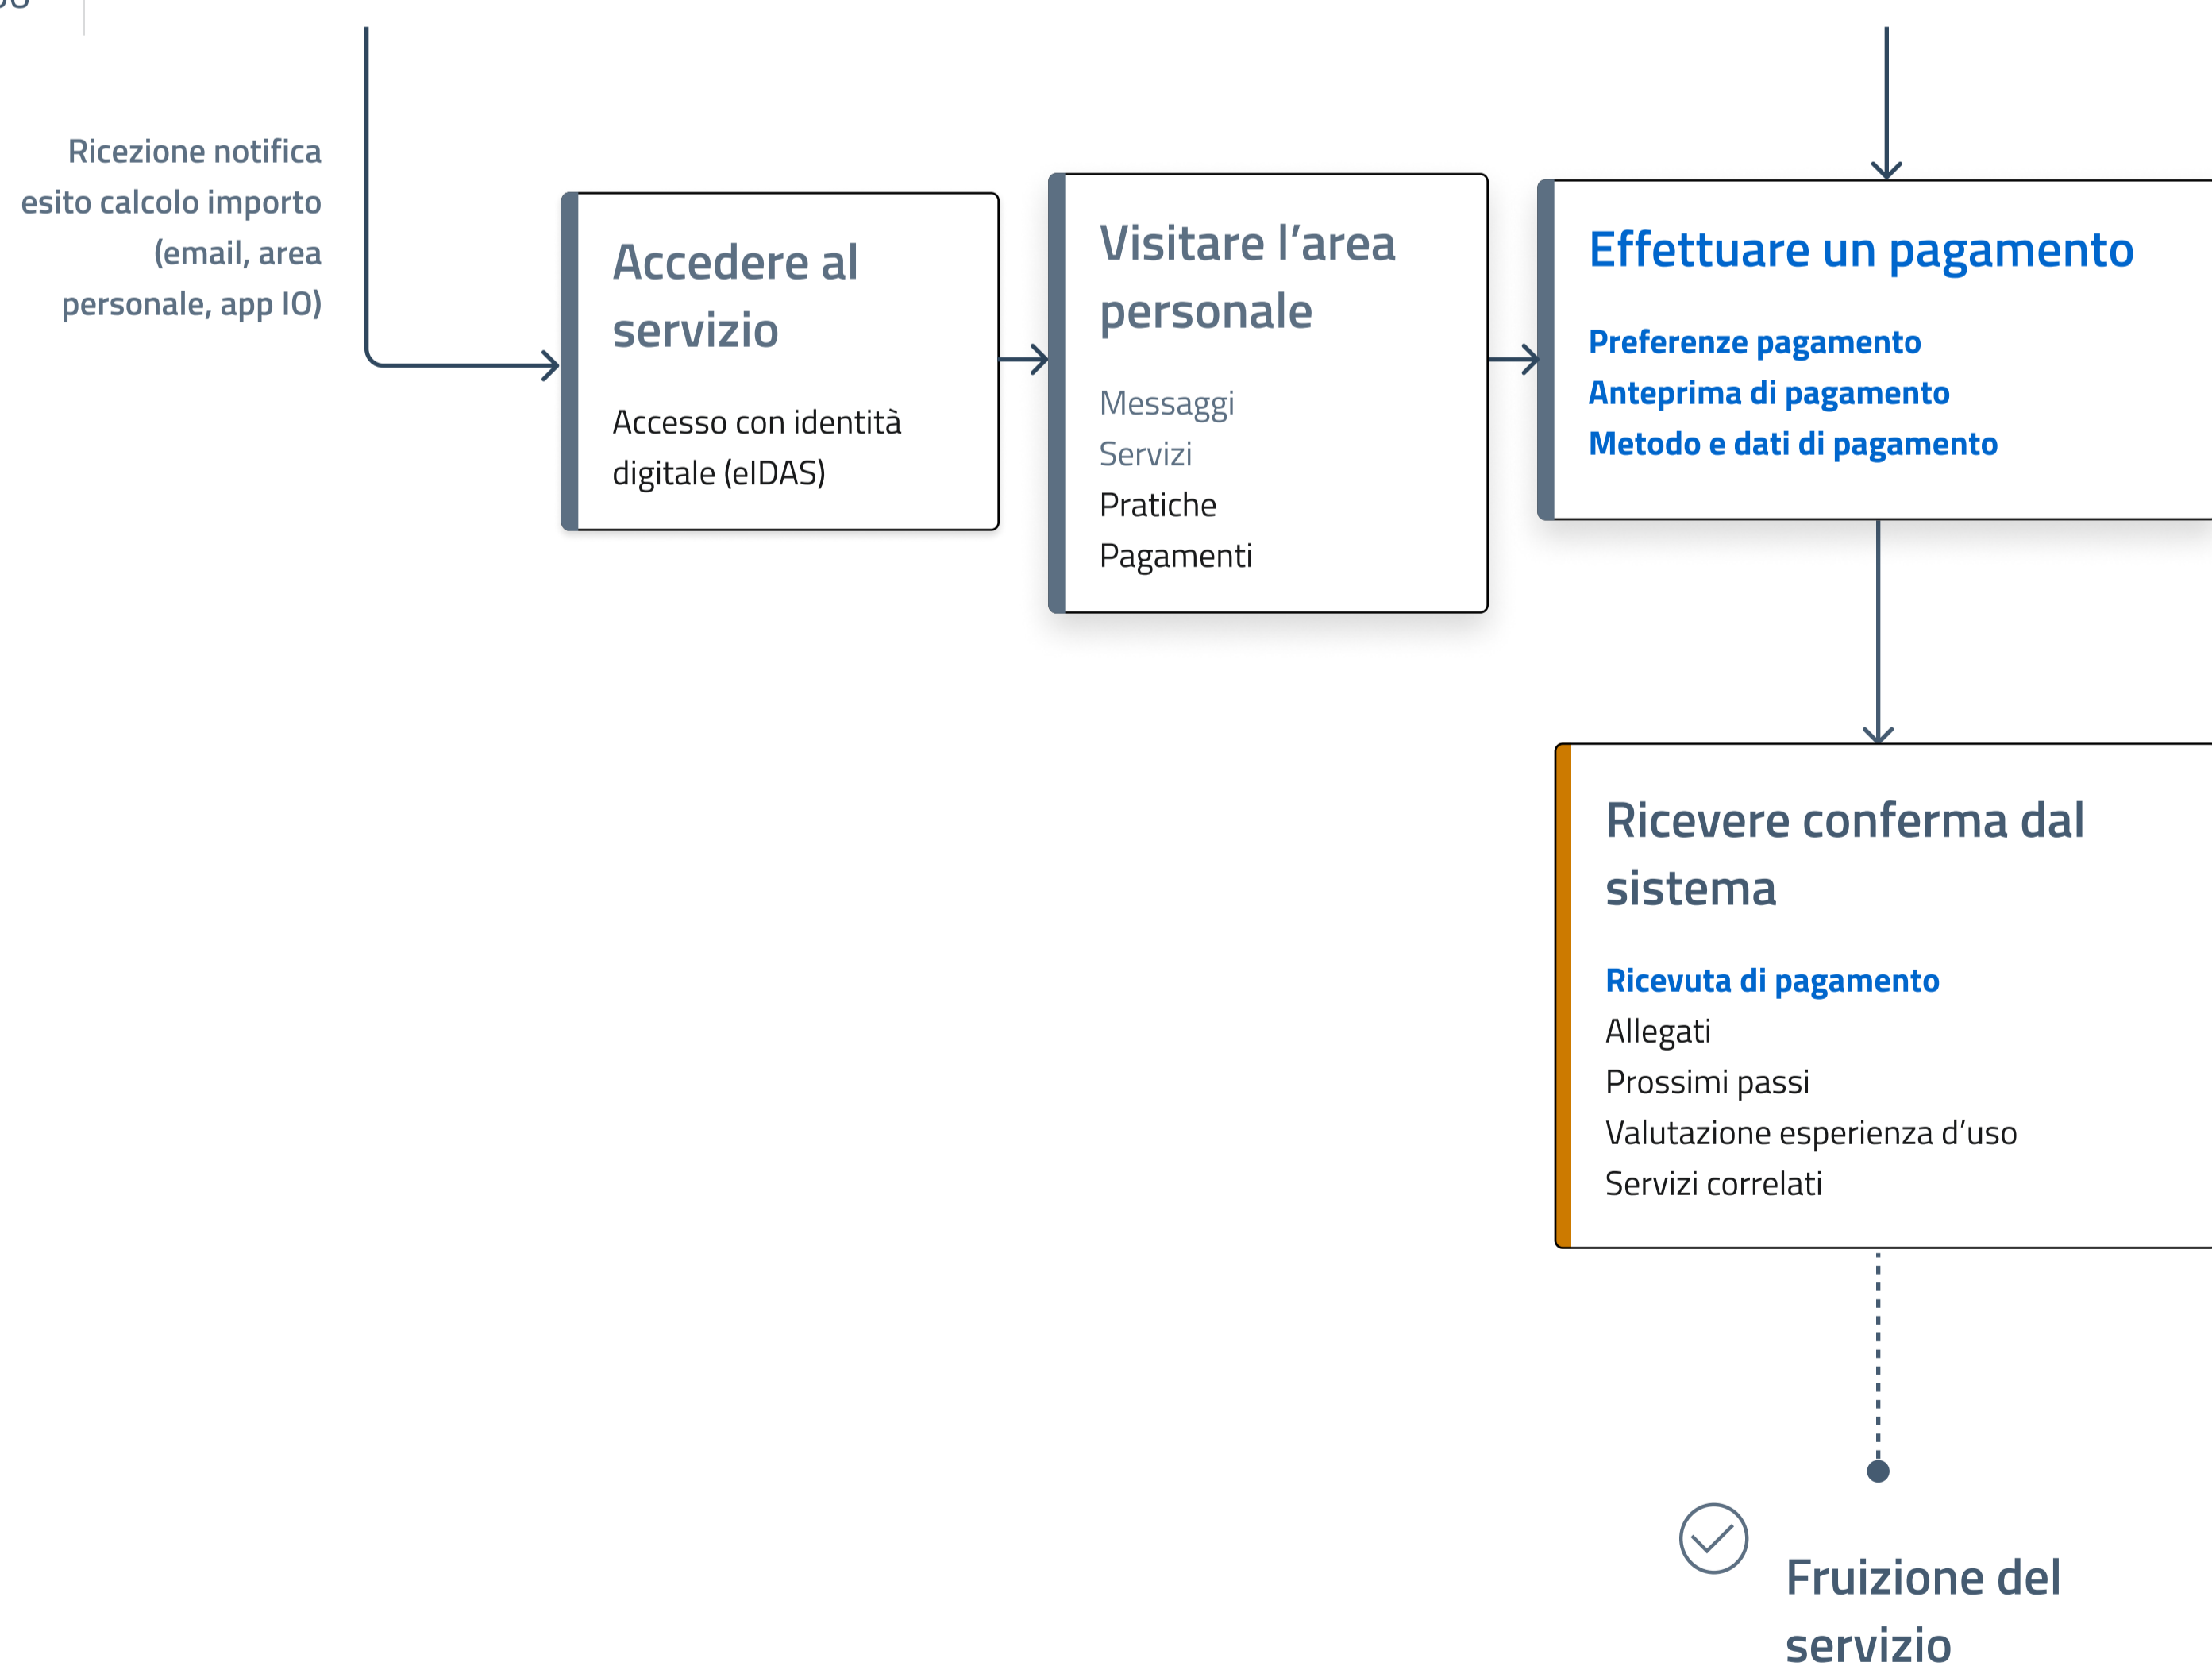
Ricezione notifica esito calcolo importo (email, area personale, app IO)

Accedere al servizio

Accesso con identità digitale (eIDAS)

Visitare l’area personale

Messaggi
Servizi
Pratiche
Pagamenti

Effettuare un pagamento

Preferenze pagamento
Anteprima di pagamento
Metodo e dati di pagamento

Ricevere conferma dal sistema

Ricevuta di pagamento
Allegati
Prossimi passi
Valutazione esperienza d’uso
Servizi correlati

Fruizione del servizio